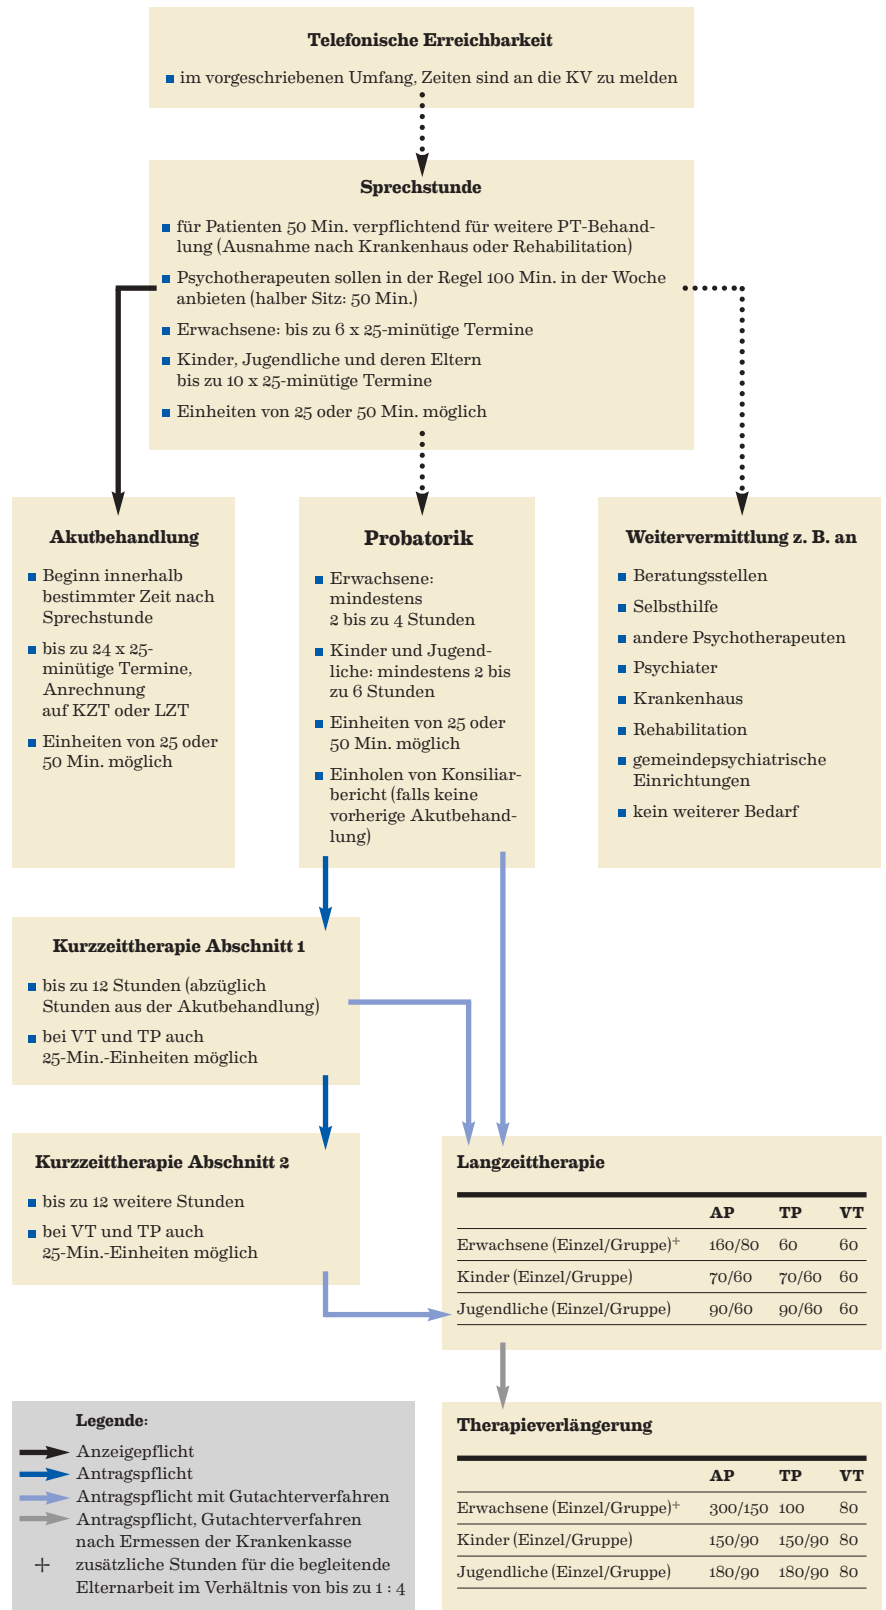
Telefonische Erreichbarkeit

■ im vorgeschriebenen Umfang, Zeiten sind an die KV zu melden

Sprechstunde

■ für Patienten 50 Min. verpflichtend für weitere PT-Behandlung (Ausnahme nach Krankenhaus oder Rehabilitation)

■ Psychotherapeuten sollen in der Regel 100 Min. in der Woche anbieten (halber Sitz: 50 Min.)

■ Erwachsene: bis zu 6 x 25-minütige Termine

■ Kinder, Jugendliche und deren Eltern bis zu 10 x 25-minütige Termine

■ Einheiten von 25 oder 50 Min. möglich

Akutbehandlung

■ Beginn innerhalb bestimmter Zeit nach Sprechstunde

■ bis zu 24 x 25-minütige Termine, Anrechnung auf KZT oder LZT

■ Einheiten von 25 oder 50 Min. möglich

Probatorik

■ Erwachsene: mindestens 2 bis zu 4 Stunden

■ Kinder und Jugendliche: mindestens 2 bis zu 6 Stunden

■ Einheiten von 25 oder 50 Min. möglich

■ Einholen von Konsiliarbericht (falls keine vorherige Akutbehandlung)

Weitervermittlung z. B. an

■ Beratungsstellen

■ Selbsthilfe

■ andere Psychotherapeuten

■ Psychiater

■ Krankenhaus

■ Rehabilitation

■ gemeindepsychiatrische Einrichtungen

■ kein weiterer Bedarf

Kurzzeittherapie Abschnitt 1

■ bis zu 12 Stunden (abzüglich Stunden aus der Akutbehandlung)

■ bei VT und TP auch 25-Min.-Einheiten möglich

Kurzzeittherapie Abschnitt 2

■ bis zu 12 weitere Stunden

■ bei VT und TP auch 25-Min.-Einheiten möglich

Langzeittherapie

| | AP | TP | VT |
|---|---|---|---|
| Erwachsene (Einzel/Gruppe)$^+$ | 160/80 | 60 | 60 |
| Kinder (Einzel/Gruppe) | 70/60 | 70/60 | 60 |
| Jugendliche (Einzel/Gruppe) | 90/60 | 90/60 | 60 |

Therapieverlängerung

| | AP | TP | VT |
|---|---|---|---|
| Erwachsene (Einzel/Gruppe)$^+$ | 300/150 | 100 | 80 |
| Kinder (Einzel/Gruppe) | 150/90 | 150/90 | 80 |
| Jugendliche (Einzel/Gruppe) | 180/90 | 180/90 | 80 |

Legende:
Anzeigepflicht
Antragspflicht
Antragspflicht mit Gutachterverfahren
Antragspflicht, Gutachterverfahren nach Ermessen der Krankenkasse
+ zusätzliche Stunden für die begleitende Elternarbeit im Verhältnis von bis zu 1 : 4